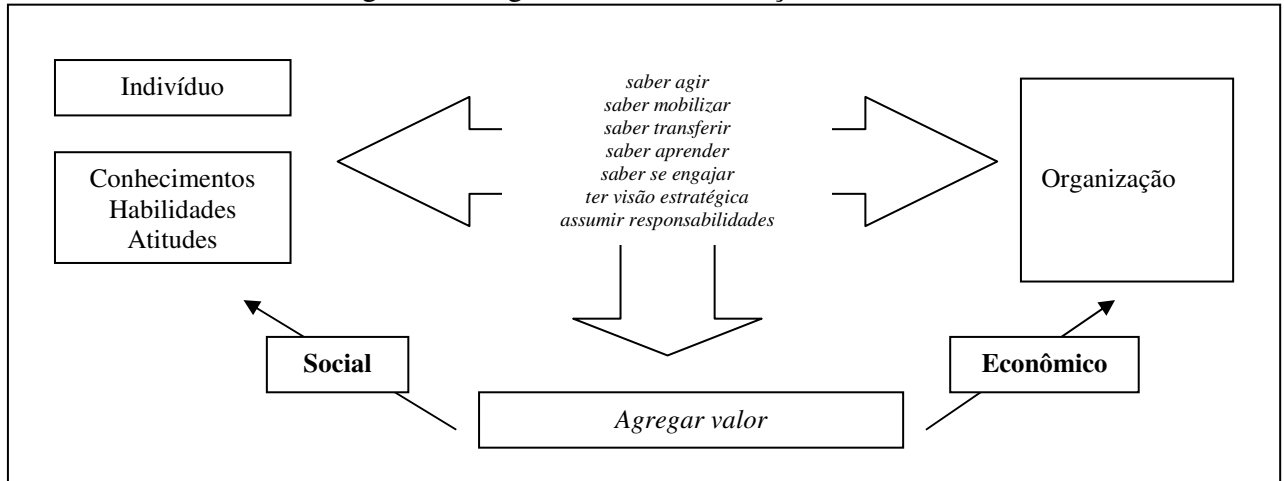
Indivíduo

Conhecimentos
Habilidades
Atitudes

saber agir
saber mobilizar
saber transferir
saber aprender
saber se engajar
ter visão estratégica
assumir responsabilidades

Organização

Social

Econômico

Agregar valor